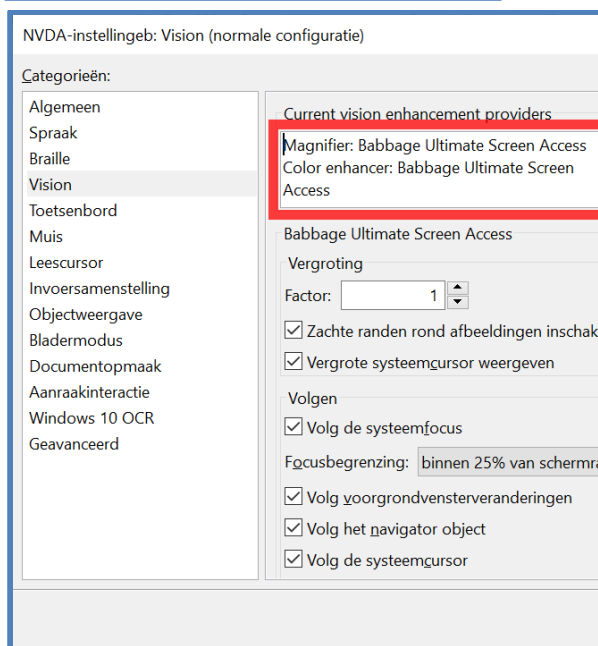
NVDA-instellingeb: Vision (normale configuratie)

Categorieën:

Algemeen
Spraak
Braille
Vision
Toetsenbord
Muis
Leescursor
Invoersamenstelling
Objectweergave
Bladermodus
Documentopmaak
Aanraakinteractie
Windows 10 OCR
Geavanceerd

Current vision enhancement providers

Magnifier: Babbage Ultimate Screen Access
Color enhancer: Babbage Ultimate Screen Access

Babbage Ultimate Screen Access

Vergroting

Factor: 1

Zachte randen rond afbeeldingen inschak

Vergrote systeemcursor weergeven

Volgen

Volg de systeemfocus

Focusbegrenzing: binnen 25% van schermra

Volg voorgrondvensterveranderingen

Volg het navigator object

Volg de systeemcursor